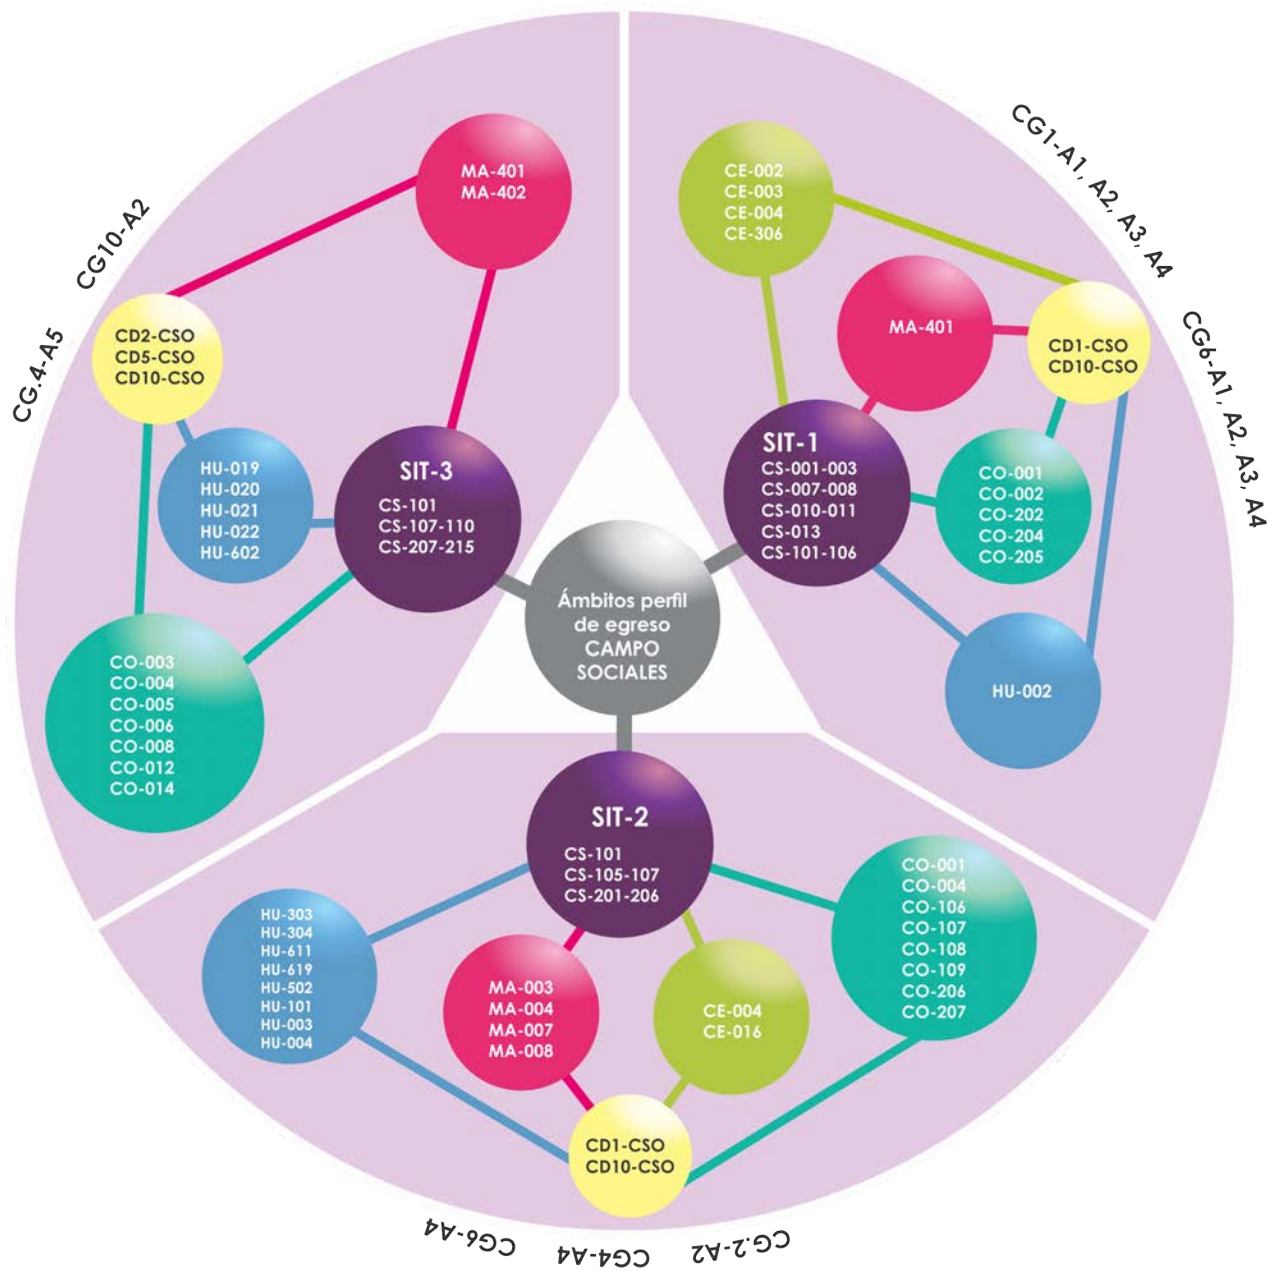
CG10-A2

CG.4-A5

MA-401
MA-402

CD2-CSO
CD5-CSO
CD10-CSO

HU-019
HU-020
HU-021
HU-022
HU-602

SIT-3
CS-101
CS-107-110
CS-207-215

CO-003
CO-004
CO-005
CO-006
CO-008
CO-012
CO-014

CG1-A1, A2, A3, A4

CG6-A1, A2, A3, A4

CE-002
CE-003
CE-004
CE-306

MA-401

CD1-CSO
CD10-CSO

SIT-1
CS-001-003
CS-007-008
CS-010-011
CS-013
CS-101-106

CO-001
CO-002
CO-202
CO-204
CO-205

HU-002

Ámbitos perfil de egreso CAMPO SOCIALES

SIT-2
CS-101
CS-105-107
CS-201-206

HU-303
HU-304
HU-611
HU-619
HU-502
HU-101
HU-003
HU-004

MA-003
MA-004
MA-007
MA-008

CE-004
CE-016

CO-001
CO-004
CO-106
CO-107
CO-108
CO-109
CO-206
CO-207

CD1-CSO
CD10-CSO

CG6-A4

CG4-A4

CG.2-A2